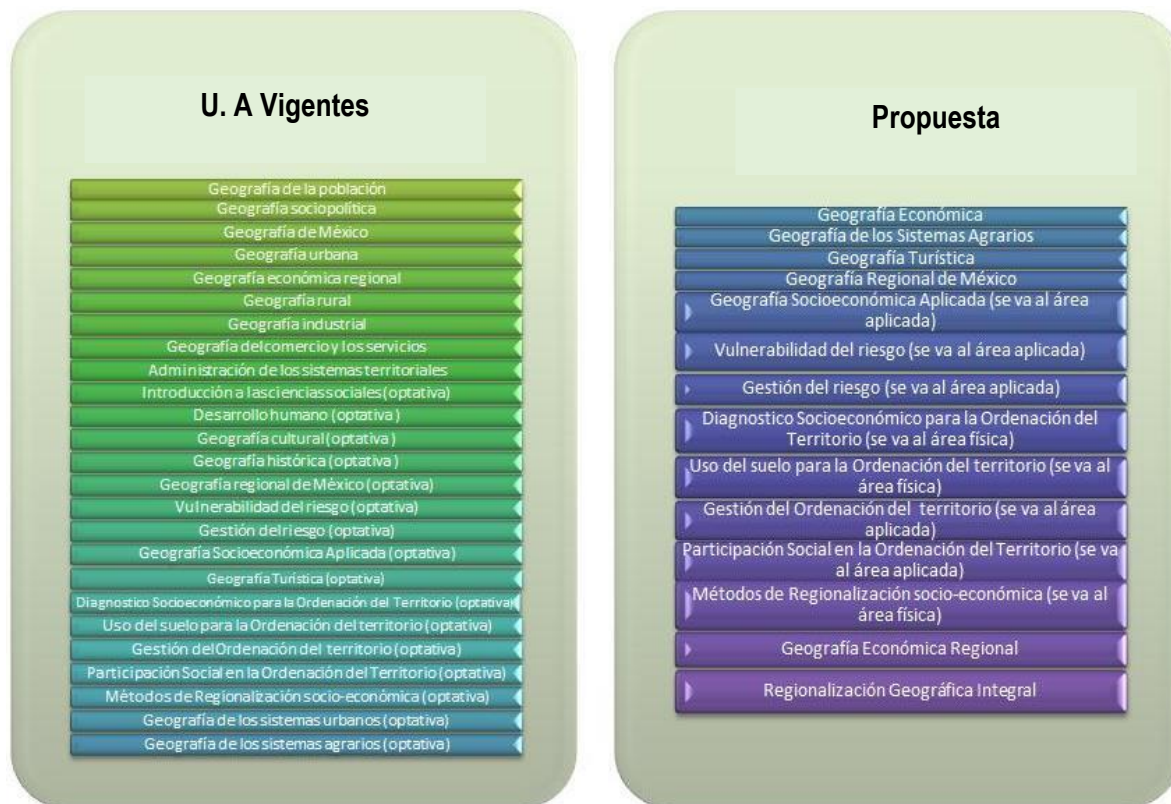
U. A Vigentes

Geografía de la población
Geografía sociopolítica
Geografía de México
Geografía urbana
Geografía económica regional
Geografía rural
Geografía industrial
Geografía del comercio y los servicios
Administración de los sistemas territoriales
Introducción a las ciencias sociales (optativa)
Desarrollo humano (optativa)
Geografía cultural (optativa)
Geografía histórica (optativa)
Geografía regional de México (optativa)
Vulnerabilidad del riesgo (optativa)
Gestión del riesgo (optativa)
Geografía Socioeconómica Aplicada (optativa)
Geografía Turística (optativa)
Diagnostico Socioeconómico para la Ordenación del Territorio (optativa)
Uso del suelo para la Ordenación del territorio (optativa)
Gestión del Ordenación del territorio (optativa)
Participación Social en la Ordenación del Territorio (optativa)
Métodos de Regionalización socio-económica (optativa)
Geografía de los sistemas urbanos (optativa)
Geografía de los sistemas agrarios (optativa)

Propuesta

Geografía Económica
Geografía de los Sistemas Agrarios
Geografía Turística
Geografía Regional de México
Geografía Socioeconómica Aplicada (se va al área aplicada)
Vulnerabilidad del riesgo (se va al área aplicada)
Gestión del riesgo (se va al área aplicada)
Diagnostico Socioeconómico para la Ordenación del Territorio (se va al área física)
Uso del suelo para la Ordenación del territorio (se va al área física)
Gestión del Ordenación del territorio (se va al área aplicada)
Participación Social en la Ordenación del Territorio (se va al área aplicada)
Métodos de Regionalización socio-económica (se va al área física)
Geografía Económica Regional
Regionalización Geográfica Integral